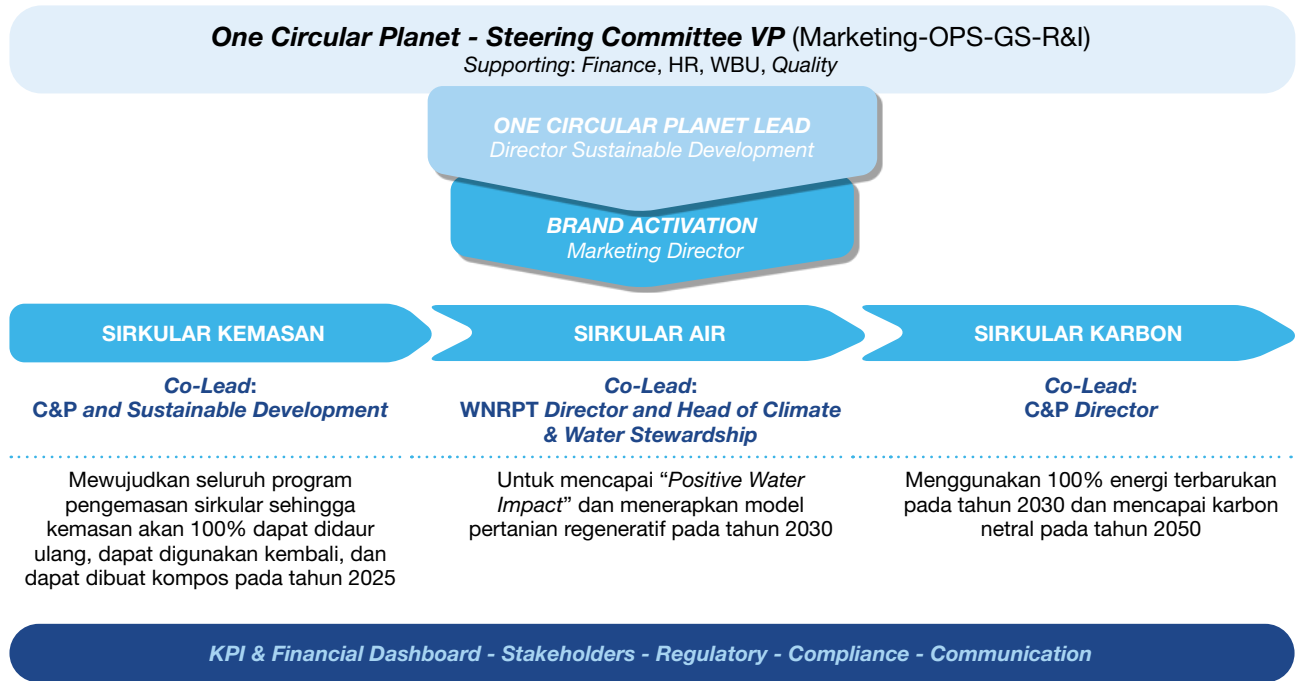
One Circular Planet - Steering Committee VP (Marketing-OPS-GS-R&I)
Supporting: Finance, HR, WBU, Quality

ONE CIRCULAR PLANET LEAD
Director Sustainable Development

BRAND ACTIVATION
Marketing Director

SIRKULAR KEMASAN

SIRKULAR AIR

SIRKULAR KARBON

Co-Lead:
C&P and Sustainable Development

Co-Lead:
WNRPT Director and Head of Climate & Water Stewardship

Co-Lead:
C&P Director

Mewujudkan seluruh program pengemasan sirkular sehingga kemasan akan 100% dapat didaur ulang, dapat digunakan kembali, dan dapat dibuat kompos pada tahun 2025

Untuk mencapai "Positive Water Impact" dan menerapkan model pertanian regeneratif pada tahun 2030

Menggunakan 100% energi terbarukan pada tahun 2030 dan mencapai karbon netral pada tahun 2050

KPI & Financial Dashboard - Stakeholders - Regulatory - Compliance - Communication